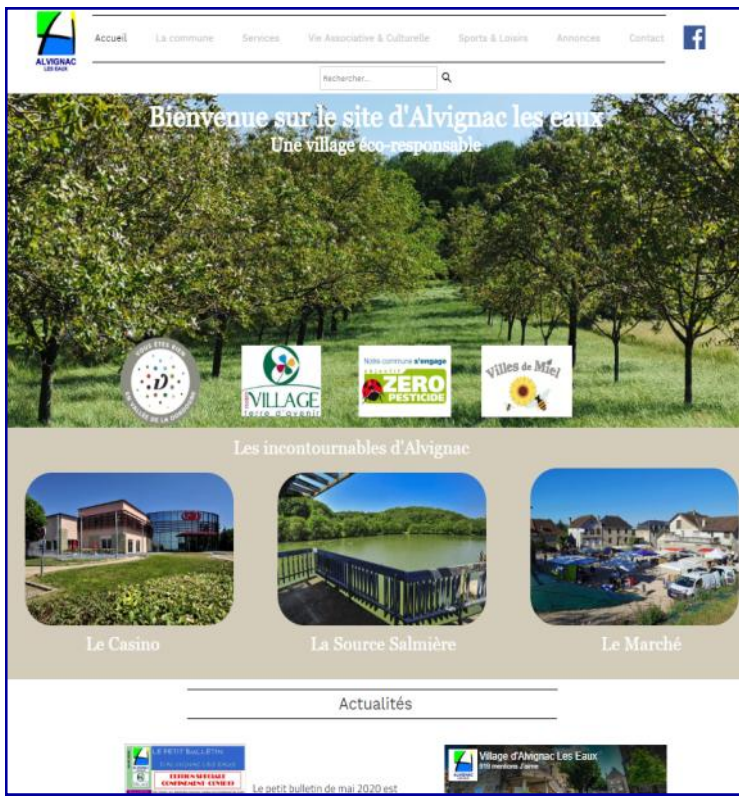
ALVIGNAC LES EAUX

Accueil La commune Services Vie Associative & Culturelle Sports & Loisirs Annonces Contact

Rechercher...

Bienvenue sur le site d'Alvignac les eaux
Une village éco-responsable

VOUS ÊTES ICI EN VALLÉE DE LA DORDOGNE

VILLAGE terre d'avenir

Notre commune s'engage OBJECTIF ZERO PESTICIDE

Villes de Miel

Les incontournables d'Alvignac

Le Casino

La Source Salmière

Le Marché

Actualités

LE PETIT BULLETIN
EDITION SPECIALE CONFINEMENT COVID19

Le petit bulletin de mai 2020 est

Village d'Alvignac Les Eaux
910 mentions J'aime